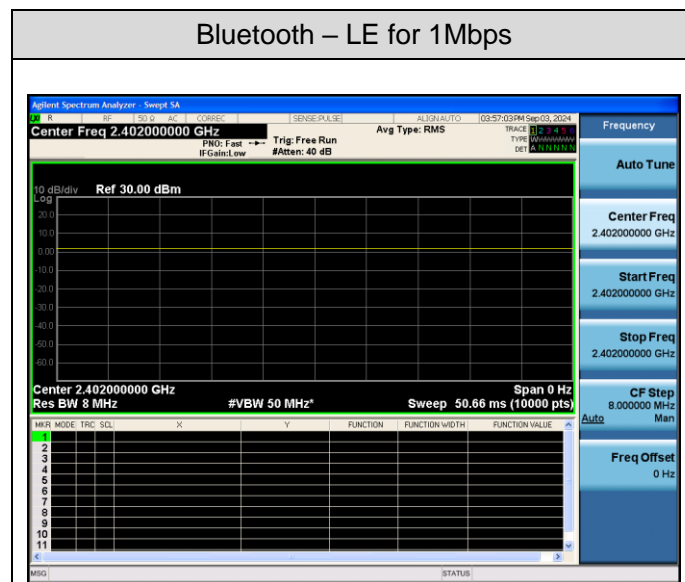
Bluetooth – LE for 1Mbps

Agilent Spectrum Analyzer - Swept SA
R RF 50 Ω AC CORREC SENSE:PULSE ALIGN AUTO 03:57:03 PM Sep 03, 2024
Center Freq 2.402000000 GHz
PNO: Fast
IFGain:Low
Trig: Free Run
#Atten: 40 dB
Avg Type: RMS
TRACE 1 2 3 4 5 6
TYPE WWWWWW
DET A N N N N N
Frequency

10 dB/div Ref 30.00 dBm
Log
20.0
10.0
0.00
-10.0
-20.0
-30.0
-40.0
-50.0
-60.0

Center 2.402000000 GHz Span 0 Hz
Res BW 8 MHz #VBW 50 MHz* Sweep 50.66 ms (10000 pts)

| MKR | MODE | TRC | SCL | X | Y | FUNCTION | FUNCTION WIDTH | FUNCTION VALUE |
|---|---|---|---|---|---|---|---|---|
| 1 | | | | | | | | |
| 2 | | | | | | | | |
| 3 | | | | | | | | |
| 4 | | | | | | | | |
| 5 | | | | | | | | |
| 6 | | | | | | | | |
| 7 | | | | | | | | |
| 8 | | | | | | | | |
| 9 | | | | | | | | |
| 10 | | | | | | | | |
| 11 | | | | | | | | |

Auto Tune

Center Freq
2.402000000 GHz

Start Freq
2.402000000 GHz

Stop Freq
2.402000000 GHz

CF Step
8.000000 MHz
Auto Man

Freq Offset
0 Hz

MSG STATUS